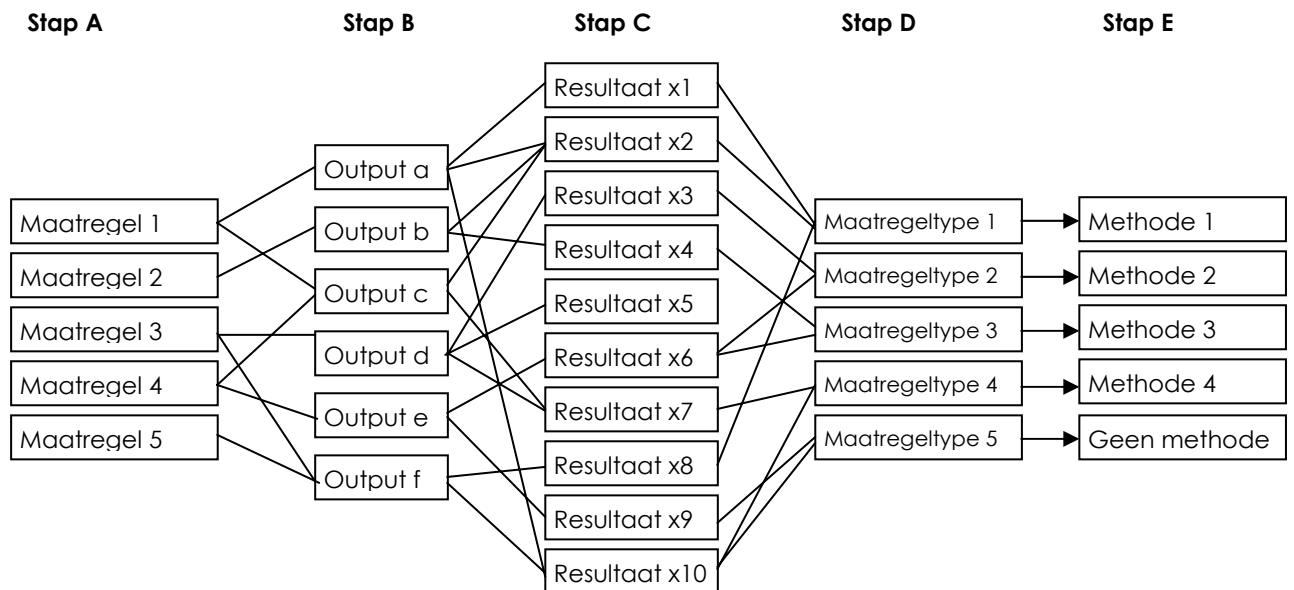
Stap A

Maatregel 1
Maatregel 2
Maatregel 3
Maatregel 4
Maatregel 5

Stap B

Output a
Output b
Output c
Output d
Output e
Output f

Stap C

Resultaat x1
Resultaat x2
Resultaat x3
Resultaat x4
Resultaat x5
Resultaat x6
Resultaat x7
Resultaat x8
Resultaat x9
Resultaat x10

Stap D

Maatregeltype 1
Maatregeltype 2
Maatregeltype 3
Maatregeltype 4
Maatregeltype 5

Stap E

Methode 1
Methode 2
Methode 3
Methode 4
Geen methode